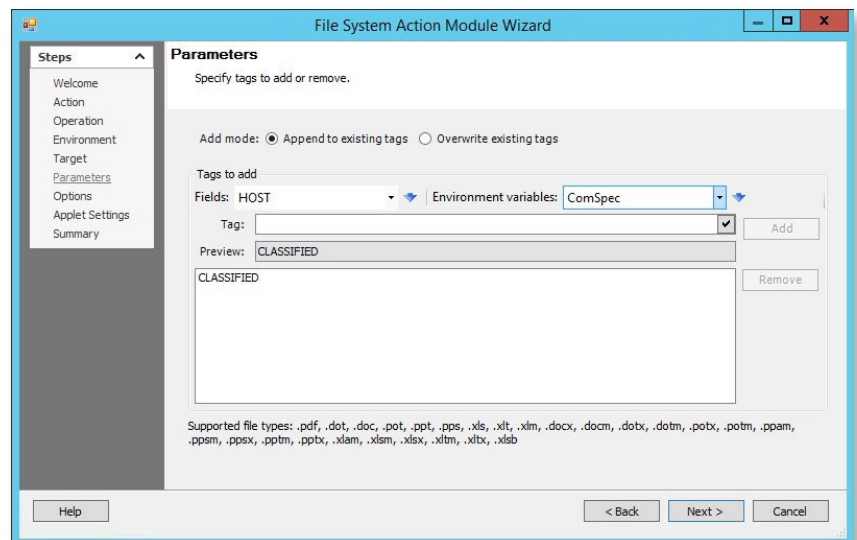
File System Action Module Wizard

Steps
Welcome
Action
Operation
Environment
Target
Parameters
Options
Applet Settings
Summary

Parameters
Specify tags to add or remove.

Add mode: Append to existing tags  Overwrite existing tags

Tags to add
Fields: HOST
Environment variables: ComSpec
Tag:
Add
Preview: CLASSIFIED
CLASSIFIED
Remove

Supported file types: .pdf, .dot, .doc, .pot, .ppt, .pps, .xls, .xlt, .xlm, .docx, .docm, .dotx, .dotm, .potx, .potm, .ppam, .ppsm, .ppsx, .pptm, .pptx, .xlam, .xlsm, .xlsx, .xltm, .xltx, .xlsb

Help
< Back
Next >
Cancel